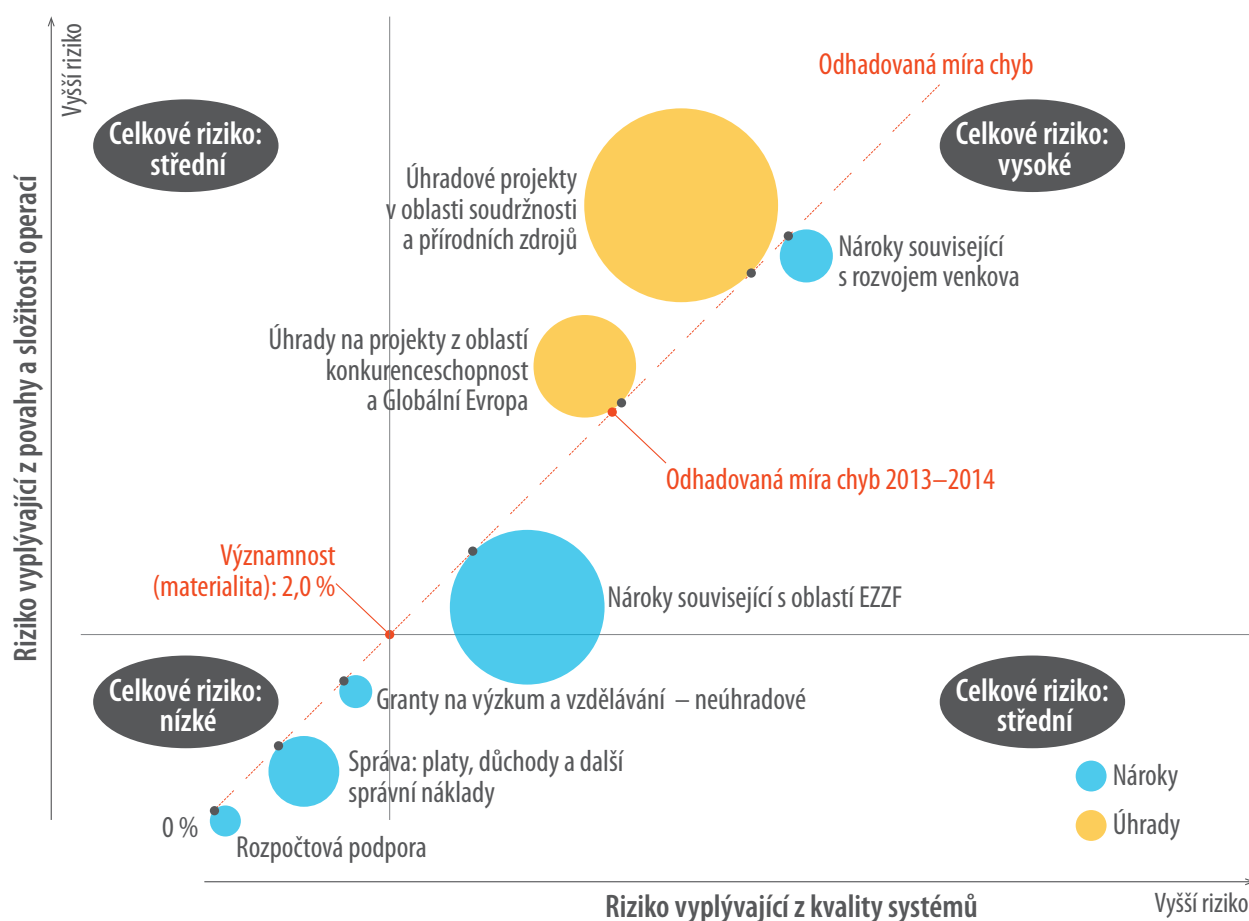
Vyšší riziko

Riziko vyplývající z povahy a složitosti operací

Odhadovaná míra chyb

Celkové riziko: střední

Celkové riziko: vysoké

Úhradové projekty v oblasti soudržnosti a přírodních zdrojů

Nároky související s rozvojem venkova

Úhrady na projekty z oblastí konkurenceschopnost a Globální Evropa

Odhadovaná míra chyb 2013–2014

Významnost (materialita): 2,0 %

Nároky související s oblastí EZZF

Celkové riziko: nízké

Granty na výzkum a vzdělávání – neúhradové

Celkové riziko: střední

Správa: platy, důchody a další správní náklady

Nároky

Úhrady

0 %

Rozpočtová podpora

Riziko vyplývající z kvality systémů

Vyšší riziko